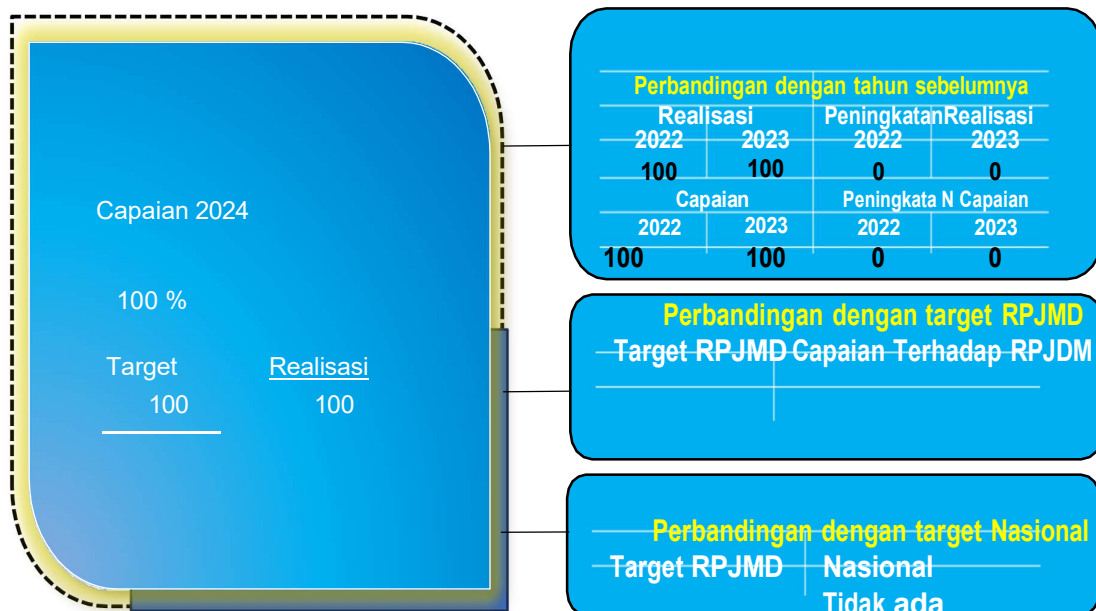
Capaian 2024

100 %

Target Realisasi
100 100

Perbandingan dengan tahun sebelumnya

| Realisasi | | PeningkatanRealisasi | |
|---|---|---|---|
| 2022 | 2023 | 2022 | 2023 |
| 100 | 100 | 0 | 0 |
| Capaian | | Peningkata N Capaian | |
| 2022 | 2023 | 2022 | 2023 |
| 100 | 100 | 0 | 0 |

Perbandingan dengan target RPJMD

| Target RPJMD | Capaian Terhadap RPJDM |
|---|---|
| | |

Perbandingan dengan target Nasional

| Target RPJMD | Nasional |
|---|---|
| | Tidak ada |